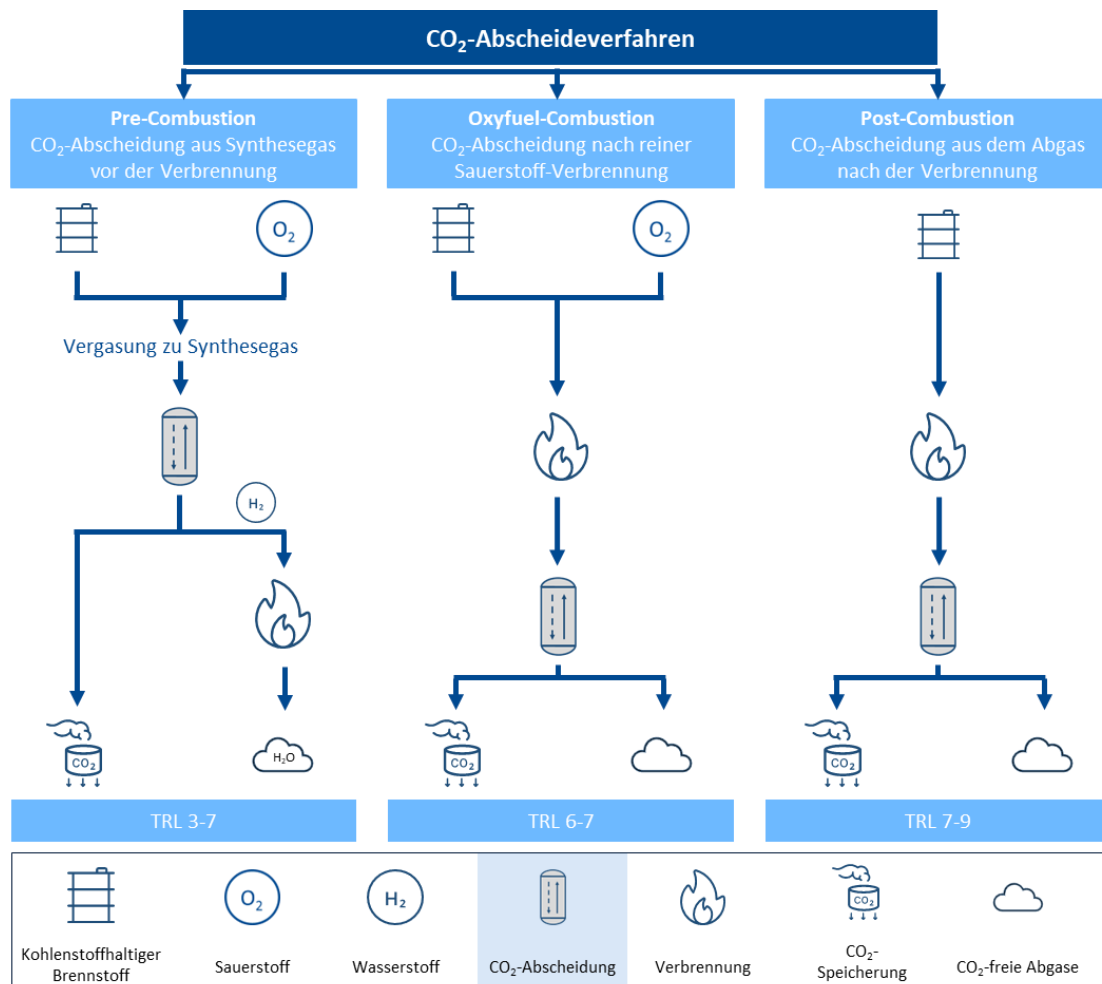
$CO_2$-Abscheideverfahren

Pre-Combustion
$CO_2$-Abscheidung aus Synthesegas vor der Verbrennung

Oxyfuel-Combustion
$CO_2$-Abscheidung nach reiner Sauerstoff-Verbrennung

Post-Combustion
$CO_2$-Abscheidung aus dem Abgas nach der Verbrennung

$O_2$

$O_2$

Vergasung zu Synthesegas

$H_2$

$CO_2$

$H_2O$

$CO_2$

$CO_2$

TRL 3-7

TRL 6-7

TRL 7-9

Kohlenstoffhaltiger Brennstoff

$O_2$
Sauerstoff

$H_2$
Wasserstoff

$CO_2$-Abscheidung

Verbrennung

$CO_2$
$CO_2$-Speicherung

$CO_2$-freie Abgase